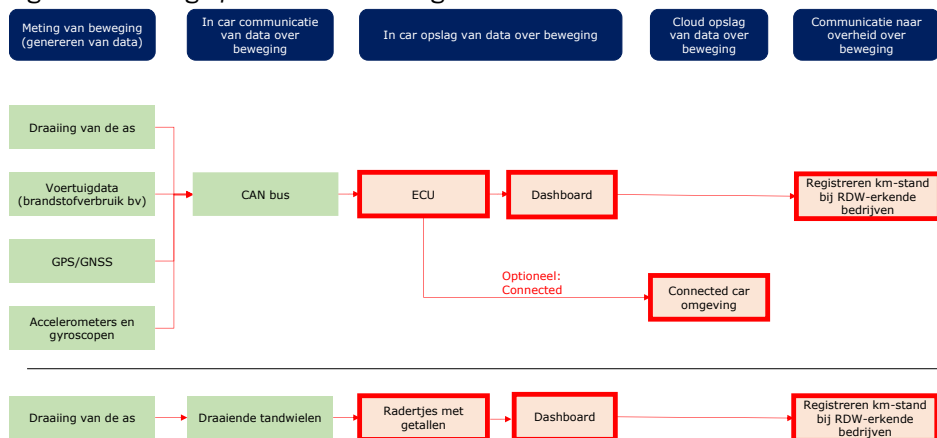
Meting van beweging (genereren van data)

In car communicatie van data over beweging

In car opslag van data over beweging

Cloud opslag van data over beweging

Communicatie naar overheid over beweging

Draaiing van de as

Voertuigdata (brandstofverbruik bv)

GPS/GNSS

Accelerometers en gyroscopen

CAN bus

ECU

Dashboard

Registreren km-stand bij RDW-erkende bedrijven

Optioneel: Connected

Connected car omgeving

Draaiing van de as

Draaiende tandwielen

Radertjes met getallen

Dashboard

Registreren km-stand bij RDW-erkende bedrijven